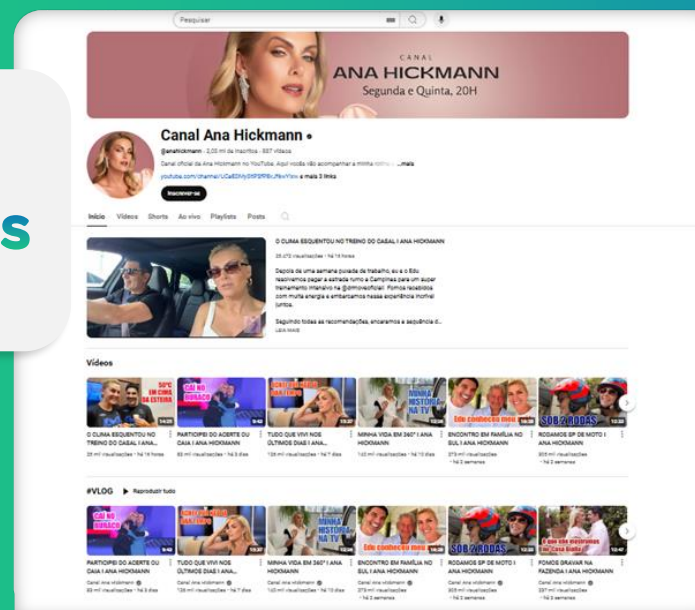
Pesquisar

CANAL
ANA HICKMANN
Segunda e Quinta, 20H

s

Canal Ana Hickmann

@anahickmann · 2,03 mi de inscritos · 937 vídeos

Canal oficial da Ana Hickmann no YouTube. Aqui vocês vão acompanhar a minha rotina ...mais

youtube.com/channel/UCaEIMy5RP3PBcJNsvVkw e mais 3 links

Inscrever-se

Início Vídeos Shorts Ao vivo Playlists Posts

O CLIMA ESQUENTOU NO TREINO DO CASAL | ANA HICKMANN

25.272 visualizações · há 14 horas

Depois de uma semana puxada de trabalho, eu e o Edu resolvemos pegar a estrada rumo a Campinas para um super treinamento intensivo na @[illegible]. Fomos recebidos com muita energia e embarcamos nessa experiência incrível juntos.

Seguindo todas as recomendações, encaramos a sequência d...
LEIA MAIS

Vídeos

50°C EM CIMA DA ESTEIRA

CAÍ NO BURACO

MINHA HISTÓRIA NA TV

Ede conheceu mou

SOB 2 RODAS

O CLIMA ESQUENTOU NO TREINO DO CASAL | ANA HICKMANN
25 mil visualizações · há 14 horas

PARTICIPEI DO ACERTE OU CAIA | ANA HICKMANN
83 mil visualizações · há 3 dias

TUDO QUE VIVI NOS ÚLTIMOS DIAS | ANA HICKMANN
128 mil visualizações · há 7 dias

MINHA VIDA EM 360° | ANA HICKMANN
143 mil visualizações · há 10 dias

ENCONTRO EM FAMÍLIA NO SUL | ANA HICKMANN
273 mil visualizações · há 2 semanas

RODAMOS SP DE MOTO | ANA HICKMANN
303 mil visualizações · há 2 semanas

#VLOG ▶ Reproduzir tudo

CAÍ NO BURACO

MINHA HISTÓRIA NA TV

Ede conheceu mou

SOB 2 RODAS

O que ele mostramos na Casa Linda

PARTICIPEI DO ACERTE OU CAIA | ANA HICKMANN
Canal Ana Hickmann
83 mil visualizações · há 3 dias

TUDO QUE VIVI NOS ÚLTIMOS DIAS | ANA HICKMANN
Canal Ana Hickmann
128 mil visualizações · há 7 dias

MINHA VIDA EM 360° | ANA HICKMANN
Canal Ana Hickmann
143 mil visualizações · há 10 dias

ENCONTRO EM FAMÍLIA NO SUL | ANA HICKMANN
Canal Ana Hickmann
273 mil visualizações · há 2 semanas

RODAMOS SP DE MOTO | ANA HICKMANN
Canal Ana Hickmann
303 mil visualizações · há 2 semanas

FOMOS GRAVAR NA FAZENDA | ANA HICKMANN
Canal Ana Hickmann
237 mil visualizações · há 3 semanas